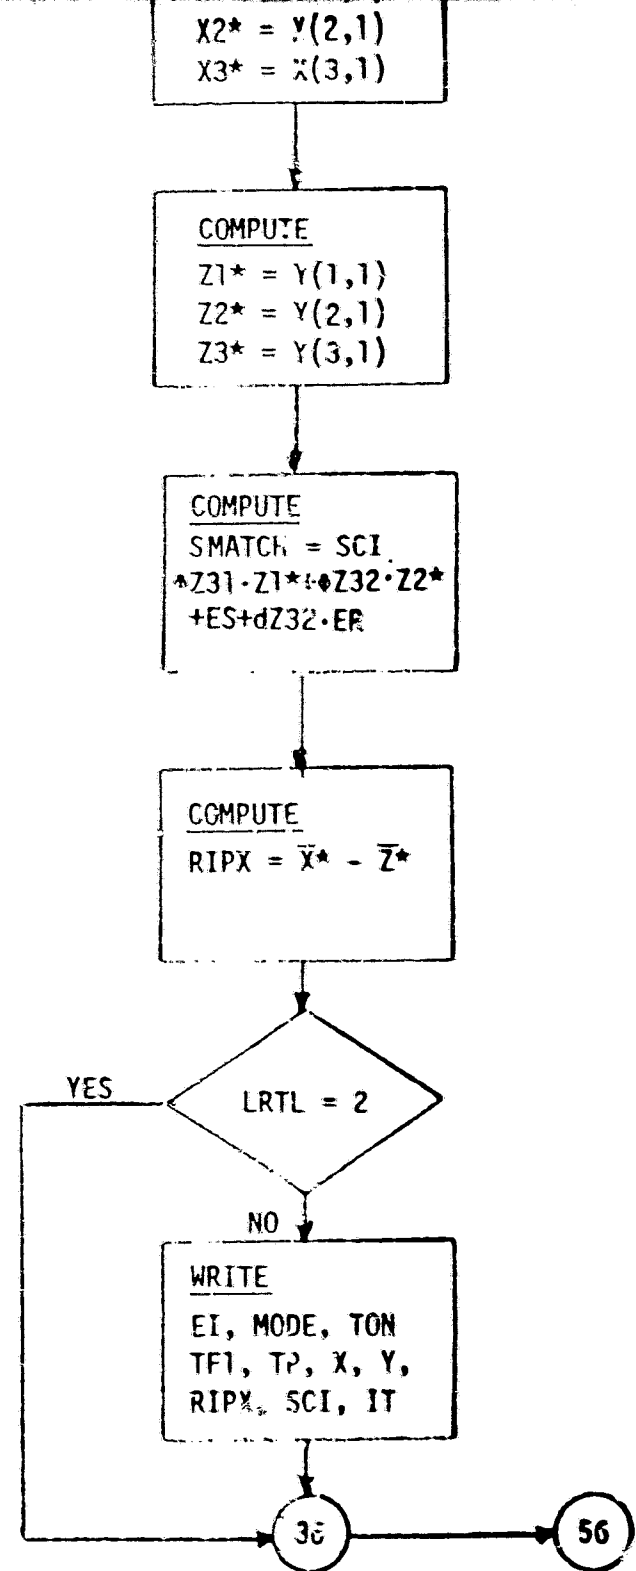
X2* = Y(2,1)
X3* = X(3,1)

COMPUTE
Z1* = Y(1,1)
Z2* = Y(2,1)
Z3* = Y(3,1)

COMPUTE
SMATCH = SCI
*Z31·Z1*+*Z32·Z2*
+ES+dZ32·ER

COMPUTE
RIPX = $\bar{X}$* - $\bar{Z}$*

YES

LRTL = 2

NO

WRITE
EI, MODE, TON
TF1, TP, X, Y,
RIPX, SCI, IT

38

56